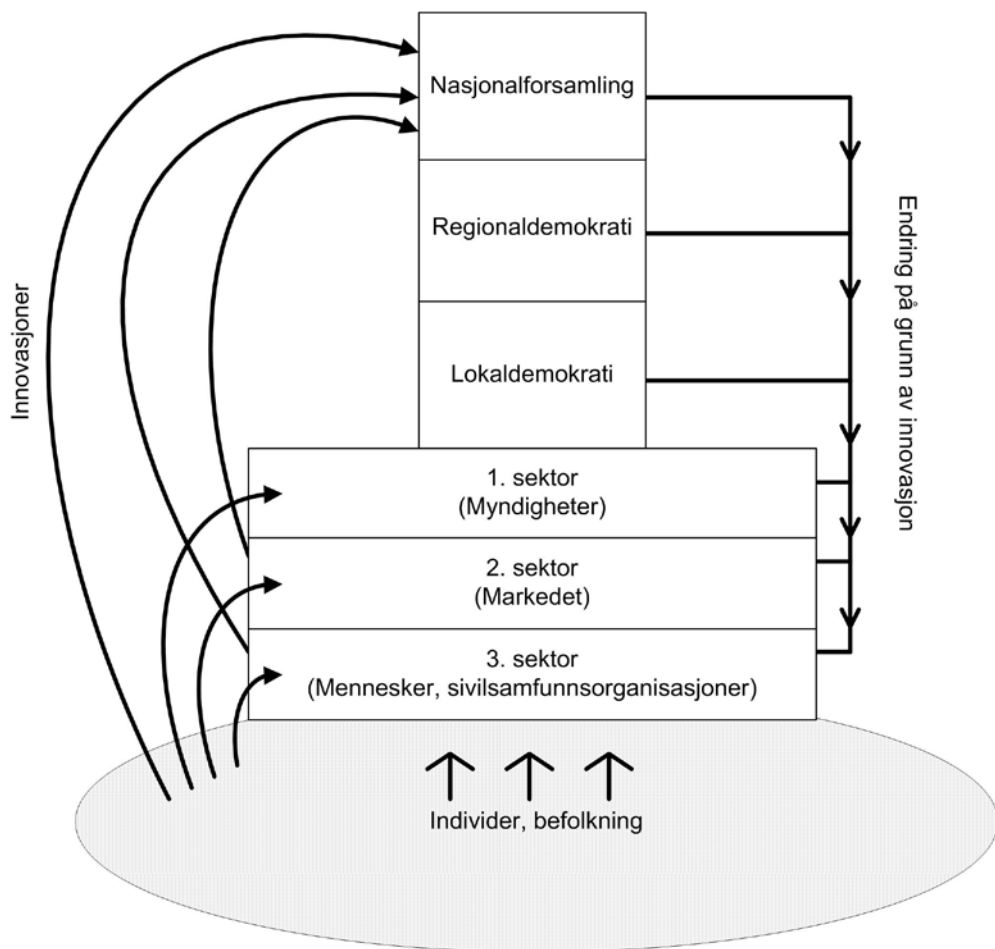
Innovasjoner

Nasjonalforsamling

Regionaldemokrati

Lokaldemokrati

1. sektor
(Myndigheter)

2. sektor
(Markedet)

3. sektor
(Mennesker, sivilsamfunnsorganisasjoner)

Individer, befolkning

Endring på grunn av innovasjon